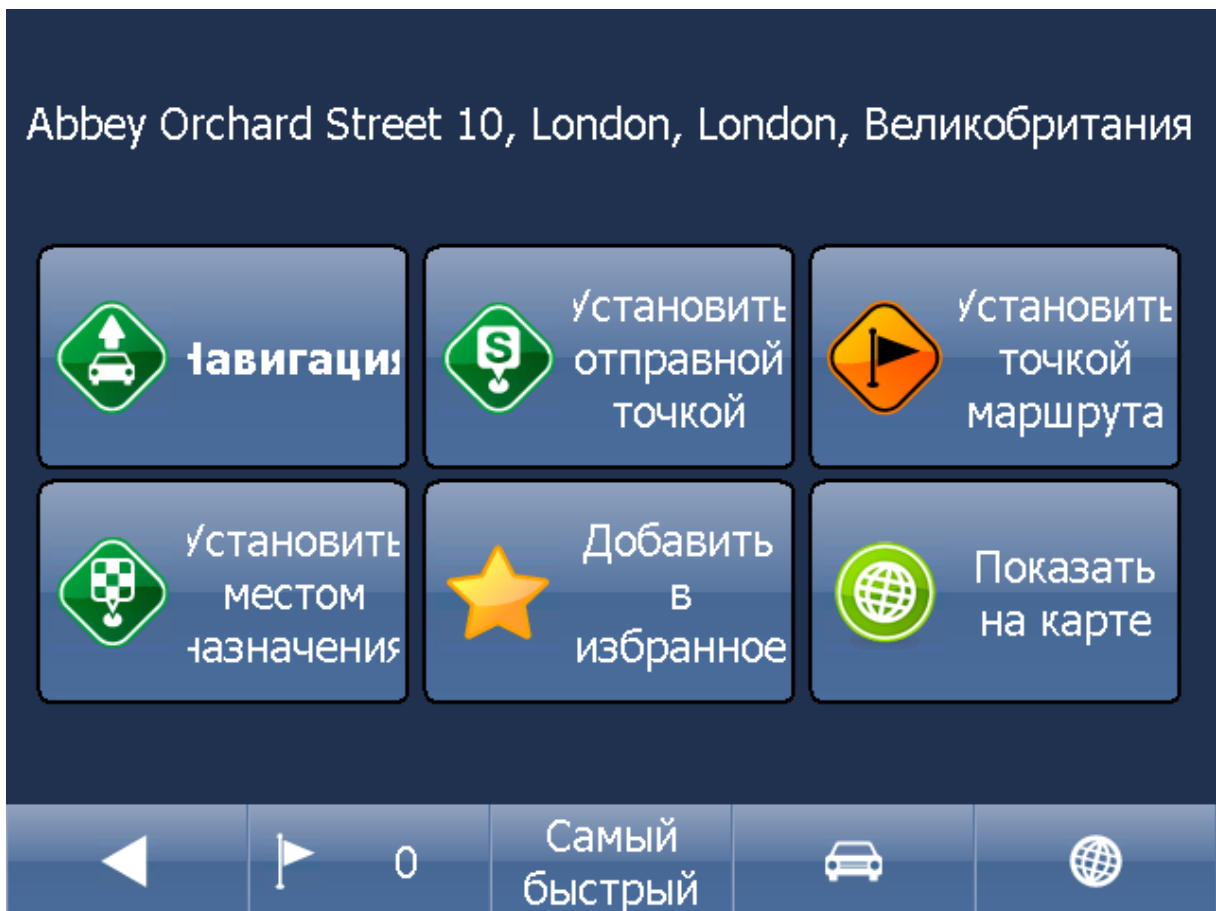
Abbey Orchard Street 10, London, London, Великобритания

Навигация

Установить отправной точкой

Установить точкой маршрута

Установить местом назначения

Добавить в избранное

Показать на карте

0

Самый быстрый